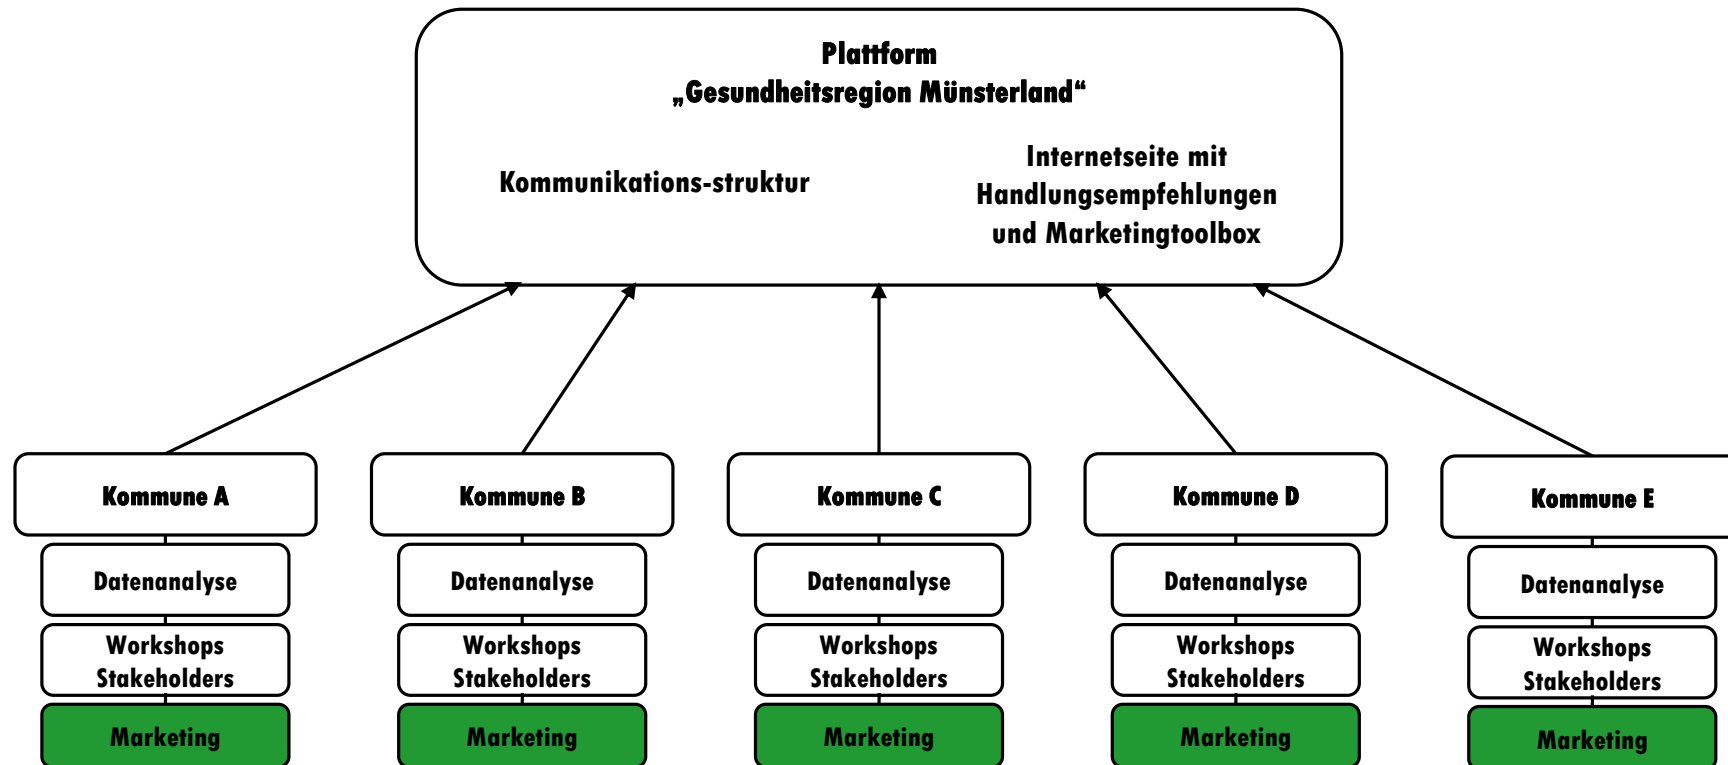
Plattform
„Gesundheitsregion Münsterland“

Kommunikations-struktur

Internetseite mit Handlungsempfehlungen und Marketingtoolbox

Kommune A
Datenanalyse
Workshops Stakeholders
Marketing

Kommune B
Datenanalyse
Workshops Stakeholders
Marketing

Kommune C
Datenanalyse
Workshops Stakeholders
Marketing

Kommune D
Datenanalyse
Workshops Stakeholders
Marketing

Kommune E
Datenanalyse
Workshops Stakeholders
Marketing